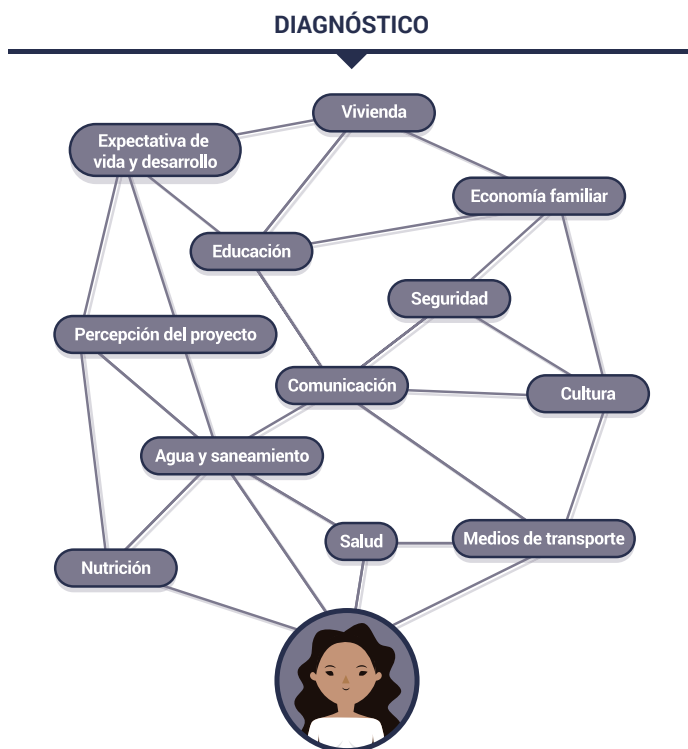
DIAGNÓSTICO

Vivienda

Expectativa de vida y desarrollo

Economía familiar

Educación

Seguridad

Percepción del proyecto

Comunicación

Cultura

Agua y saneamiento

Salud

Medios de transporte

Nutrición